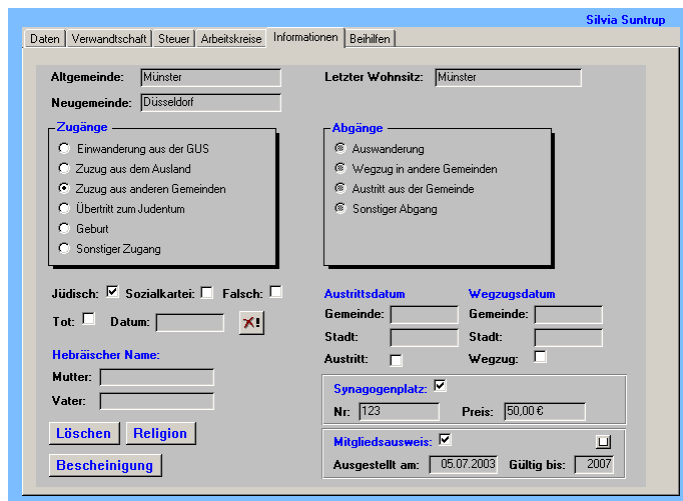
Silvia Suntrup

Daten | Verwandtschaft | Steuer | Arbeitskreise | Informationen | Beihilfen

Altgemeinde: Münster
Letzter Wohnsitz: Münster
Neugemeinde: Düsseldorf

Zugänge
Einwanderung aus der GUS
Zuzug aus dem Ausland
Zuzug aus anderen Gemeinden
Übertritt zum Judentum
Geburt
Sonstiger Zugang

Abgänge
Auswanderung
Wegzug in andere Gemeinden
Austritt aus der Gemeinde
Sonstiger Abgang

Jüdisch: Sozialkartei: Falsch:
Tot: Datum:

Austrittsdatum
Gemeinde:
Stadt:
Austritt:

Wegzugsdatum
Gemeinde:
Stadt:
Wegzug:

Hebräischer Name:
Mutter:
Vater:

Synagogenplatz:
Nr.: 123 Preis: 50,00 €

Löschen Religion

Mitgliedsausweis:
Ausgestellt am: 05.07.2003 Gültig bis: 2007

Bescheinigung